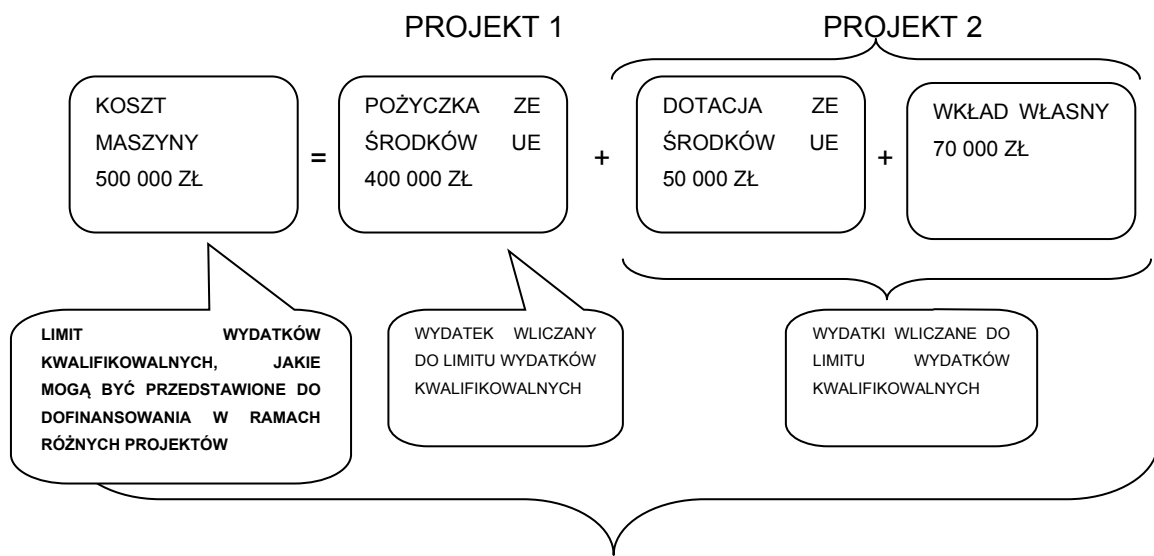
PROJEKT 1

PROJEKT 2

KOSZT MASZYNY 500 000 ZŁ

=

POŻYCZKA ZE ŚRODKÓW UE 400 000 ZŁ

+

DOTACJA ZE ŚRODKÓW UE 50 000 ZŁ

+

WKŁAD WŁASNY 70 000 ZŁ

LIMIT WYDATKÓW KWALIFIKOWALNYCH, JAKIE MOGĄ BYĆ PRZEDSTAWIONE DO DOFINANSOWANIA W RAMACH RÓŻNYCH PROJEKTÓW

WYDATEK WLICZANY DO LIMITU WYDATKÓW KWALIFIKOWALNYCH

WYDATKI WLICZANE DO LIMITU WYDATKÓW KWALIFIKOWALNYCH